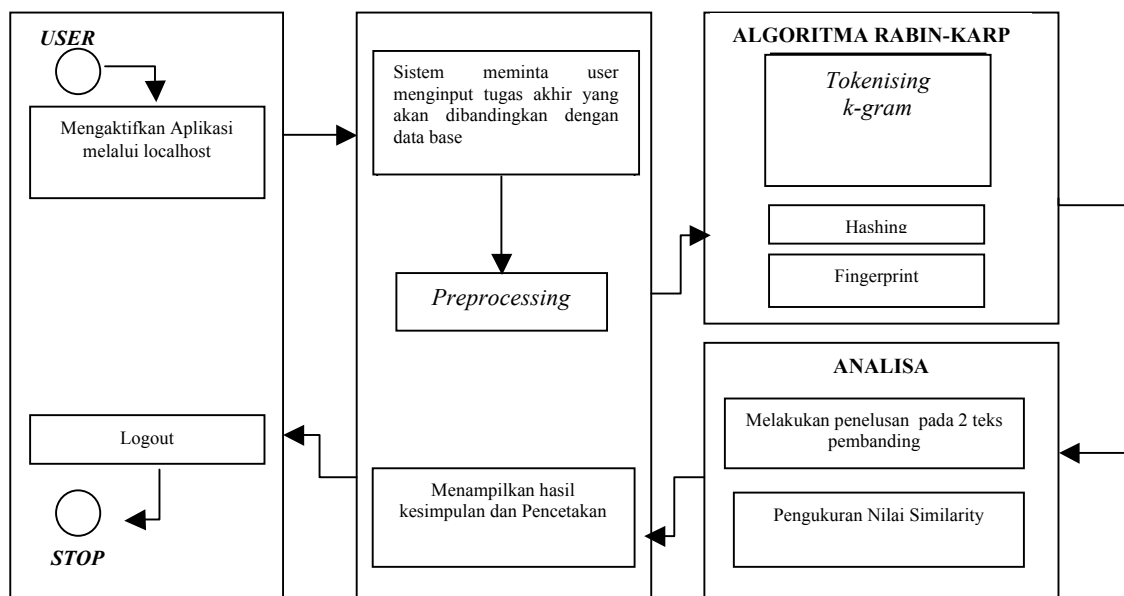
USER

Mengaktifkan Aplikasi melalui localhost

Logout

STOP

Sistem meminta user menginput tugas akhir yang akan dibandingkan dengan data base

Preprocessing

Menampilkan hasil kesimpulan dan Pencetakan

ALGORITMA RABIN-KARP

Tokenising
k-gram

Hashing

Fingerprint

ANALISA

Melakukan penelusan pada 2 teks pembanding

Pengukuran Nilai Similarity